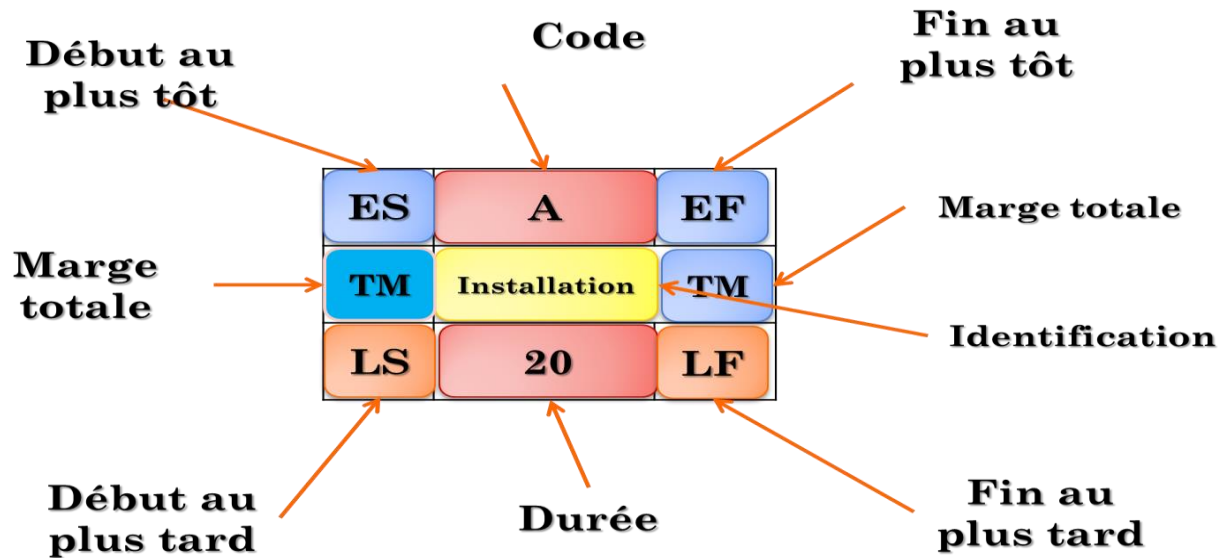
Début au plus tôt

Code

Fin au plus tôt

| ES | A | EF |
|---|---|---|
| TM | Installation | TM |
| LS | 20 | LF |

Marge totale

Marge totale

Identification

Début au plus tard

Durée

Fin au plus tard